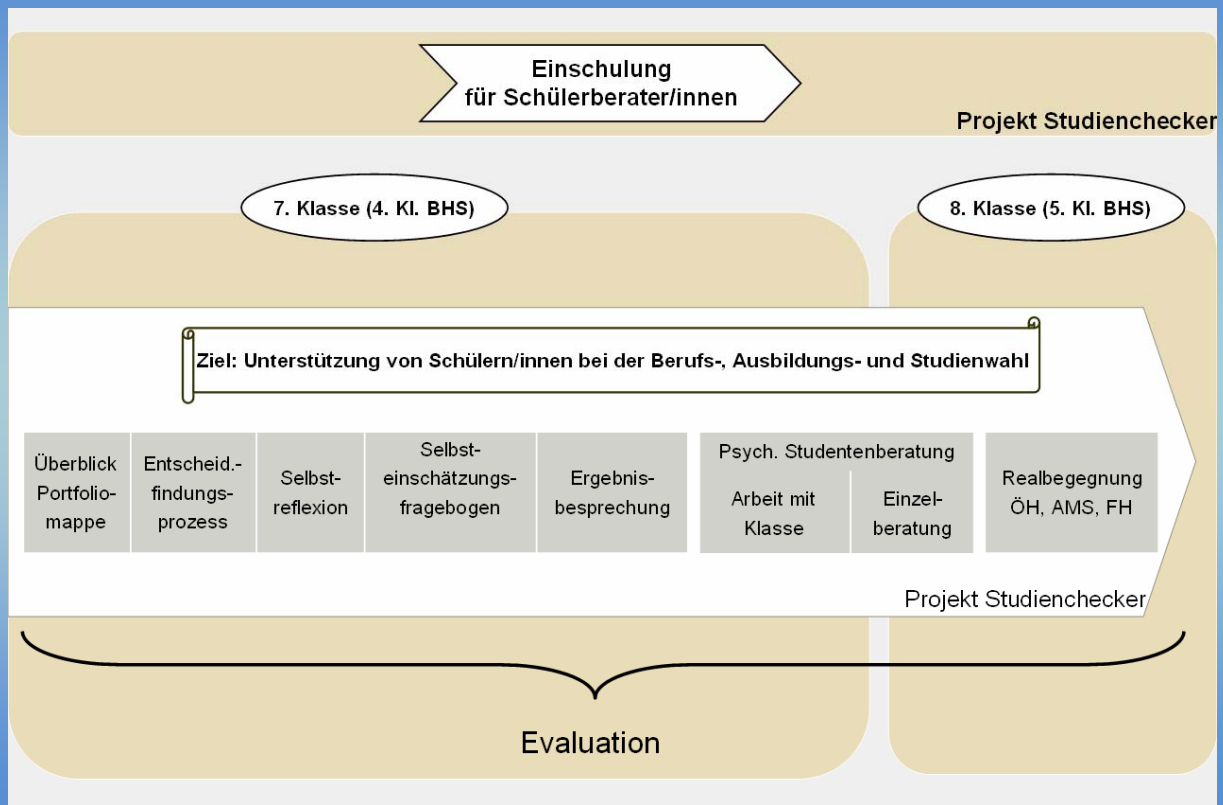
Einschulung für Schülerberater/innen

Projekt Studienchecker

7. Klasse (4. Kl. BHS)

8. Klasse (5. Kl. BHS)

Ziel: Unterstützung von Schülern/innen bei der Berufs-, Ausbildungs- und Studienwahl

Überblick Portfoliomappe

Entscheid.-findungsprozess

Selbstreflexion

Selbsteinschätzungsfragebogen

Ergebnisbesprechung

Psych. Studentenberatung

Arbeit mit Klasse

Einzelberatung

Realbegegnung ÖH, AMS, FH

Projekt Studienchecker

Evaluation